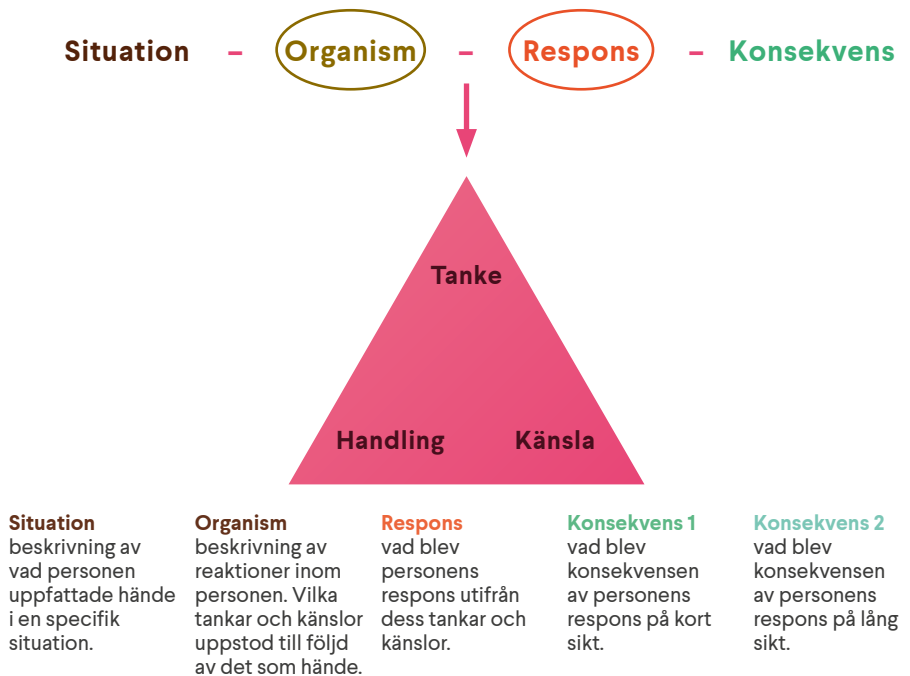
Situation – Organism – Respons – Konsekvens

Tanke

Handling

Känsla

Situation
beskrivning av vad personen uppfattade hände i en specifik situation.

Organism
beskrivning av reaktioner inom personen. Vilka tankar och känslor uppstod till följd av det som hände.

Respons
vad blev personens respons utifrån dess tankar och känslor.

Konsekvens 1
vad blev konsekvensen av personens respons på kort sikt.

Konsekvens 2
vad blev konsekvensen av personens respons på lång sikt.